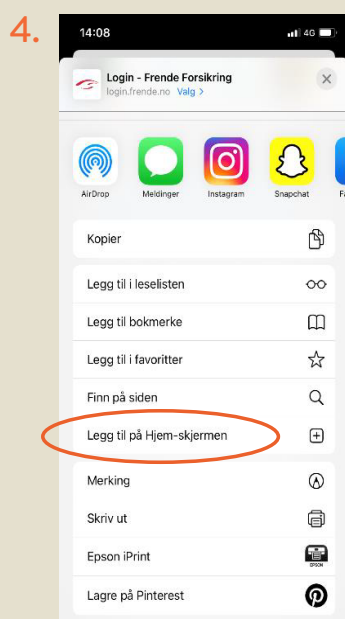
4.

14:08

4G

Login - Frende Forsikring
login.frende.no Valg >

AirDrop
Meldinger
Instagram
Snapchat
Fa

Kopier

Legg til i leselisten
Legg til bokmerke
Legg til i favoritter
Finn på siden
Legg til på Hjem-skjermen

Merking
Skriv ut
Epson iPrint
Lagre på Pinterest

EPSON